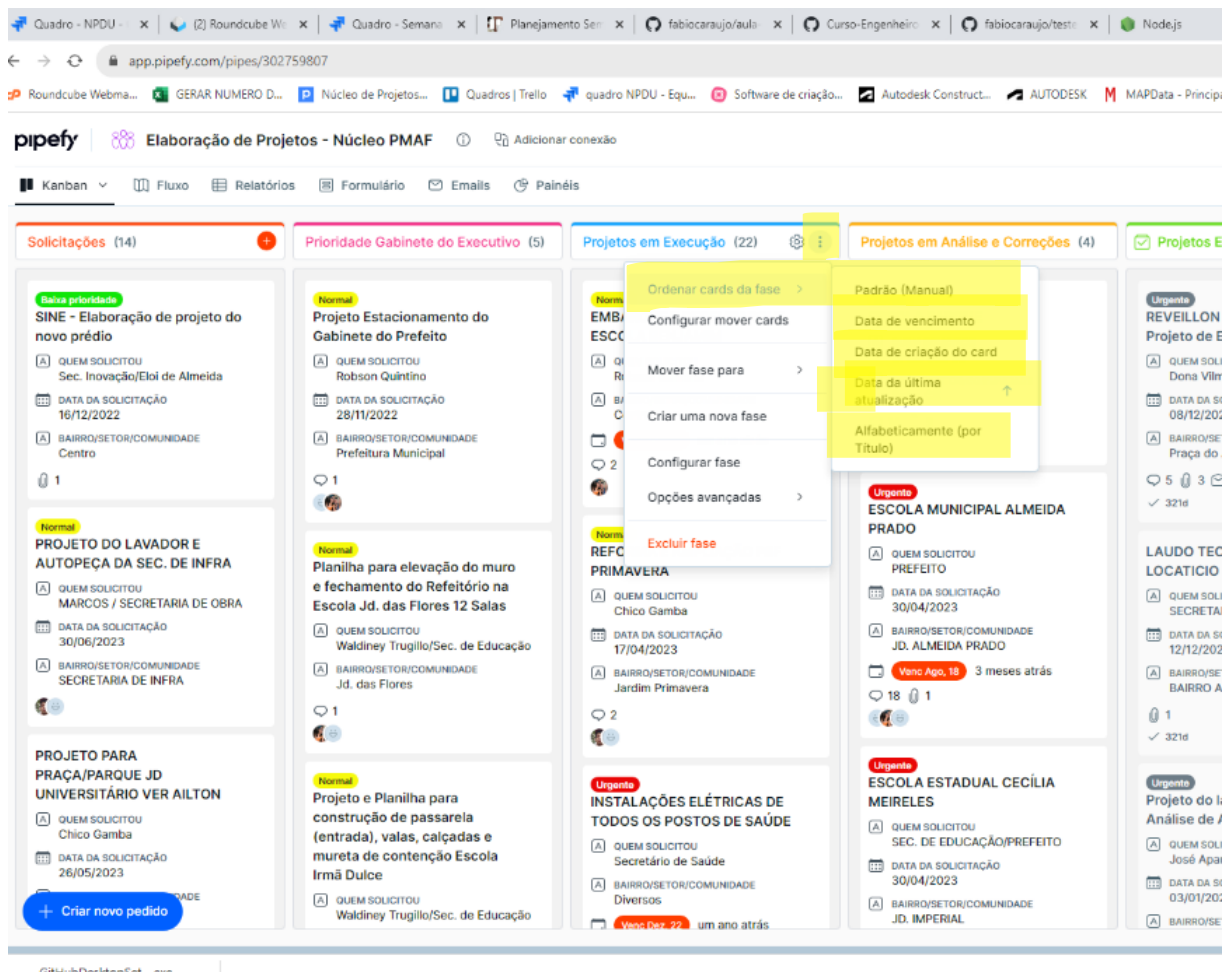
Quadro - NPDU - × (2) Roundcube We × Quadro - Semana × Planejamento Ser × fabiocaraujo/aula × Curso-Engenheiro × fabiocaraujo/teste × Node.js

app.pipefy.com/pipes/302759807

Roundcube Webma... GERAR NUMERO D... Núcleo de Projetos... Quadros | Trello quadro NPDU - Equ... Software de criação... Autodesk Construct... AUTODESK MAPData - Principa

pipefy Elaboração de Projetos - Núcleo PMAF Adicionar conexão

Kanban Fluxo Relatórios Formulário Emails Painéis

Solicitações (14)

Baixa prioridade
SINE - Elaboração de projeto do novo prédio
QUEM SOLICITOU
Sec. Inovação/Eloi de Almeida
DATA DA SOLICITAÇÃO
16/12/2022
BAIRRO/SETOR/COMUNIDADE
Centro
1

Normal
PROJETO DO LAVADOR E AUTOPEÇA DA SEC. DE INFRA
QUEM SOLICITOU
MARCOS / SECRETARIA DE OBRA
DATA DA SOLICITAÇÃO
30/06/2023
BAIRRO/SETOR/COMUNIDADE
SECRETARIA DE INFRA

PROJETO PARA PRAÇA/PARQUE JD UNIVERSITÁRIO VER AILTON
QUEM SOLICITOU
Chico Gamba
DATA DA SOLICITAÇÃO
26/05/2023
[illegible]DADE

+ Criar novo pedido

Prioridade Gabinete do Executivo (5)

Normal
Projeto Estacionamento do Gabinete do Prefeito
QUEM SOLICITOU
Robson Quintino
DATA DA SOLICITAÇÃO
28/11/2022
BAIRRO/SETOR/COMUNIDADE
Prefeitura Municipal
1

Normal
Planilha para elevação do muro e fechamento do Refeitório na Escola Jd. das Flores 12 Salas
QUEM SOLICITOU
Waldiney Trugillo/Sec. de Educação
BAIRRO/SETOR/COMUNIDADE
Jd. das Flores
1

Normal
Projeto e Planilha para construção de passarela (entrada), valas, calçadas e mureta de contenção Escola Irmã Dulce
QUEM SOLICITOU
Waldiney Trugillo/Sec. de Educação

Projetos em Execução (22)

Norm
EMB
ESC
QU
R
BA
C

Norm
REFO
PRIMAVERA
QUEM SOLICITOU
Chico Gamba
DATA DA SOLICITAÇÃO
17/04/2023
BAIRRO/SETOR/COMUNIDADE
Jardim Primavera
2

Urgente
INSTALAÇÕES ELÉTRICAS DE TODOS OS POSTOS DE SAÚDE
QUEM SOLICITOU
Secretário de Saúde
BAIRRO/SETOR/COMUNIDADE
Diversos
Venc Dez, 22 um ano atrás

Ordenar cards da fase
Configurar mover cards
Mover fase para
Criar uma nova fase
Configurar fase
Opções avançadas
Excluir fase

Padrão (Manual)
Data de vencimento
Data de criação do card
Data da última atualização
Alfabeticamente (por Título)

Projetos em Análise e Correções (4)

Urgente
ESCOLA MUNICIPAL ALMEIDA PRADO
QUEM SOLICITOU
PREFEITO
DATA DA SOLICITAÇÃO
30/04/2023
BAIRRO/SETOR/COMUNIDADE
JD. ALMEIDA PRADO
Venc Ago, 18 3 meses atrás
18 1

Urgente
ESCOLA ESTADUAL CECÍLIA MEIRELES
QUEM SOLICITOU
SEC. DE EDUCAÇÃO/PREFEITO
DATA DA SOLICITAÇÃO
30/04/2023
BAIRRO/SETOR/COMUNIDADE
JD. IMPERIAL

Projetos E

Urgente
REVEILLON
Projeto de E
QUEM SOLI
Dona Vilm
DATA DA S
08/12/2
BAIRRO/SE
Praça do
5 3
321d

LAUDO TEC
LOCATICIO
QUEM SOLI
SECRETA
DATA DA S
12/12/2
BAIRRO/SE
BAIRRO A
1
321d

Urgente
Projeto do l
Análise de A
QUEM SOLI
José Apar
DATA DA S
03/01/20
BAIRRO/SE

GitHubDesktopSet....exe